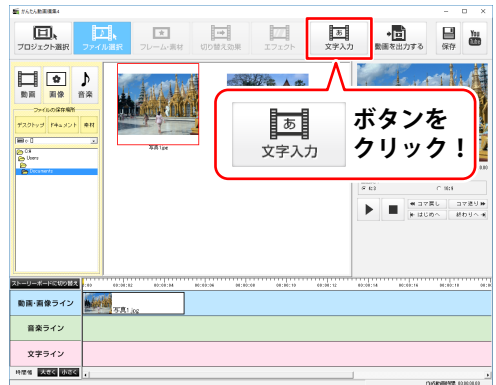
かんたん動画編集4

プロジェクト選択　ファイル選択　フレーム・素材　切り替え効果　エフェクト　文字入力　動画を出力する　保存　You Tube

動画　画像　音楽

ファイルの保存場所

デスクトップ　ドキュメント　本社

写真1.jpg

文字入力

ボタンを
クリック！

4:3　16:9

コマ戻し　コマ送り
はじめへ　終わりへ

ストーリーボードに切り替え

動画・画像ライン

写真1.jpg

音楽ライン

文字ライン

時間幅　大きく　小さく

合計時間 00:00:05.0